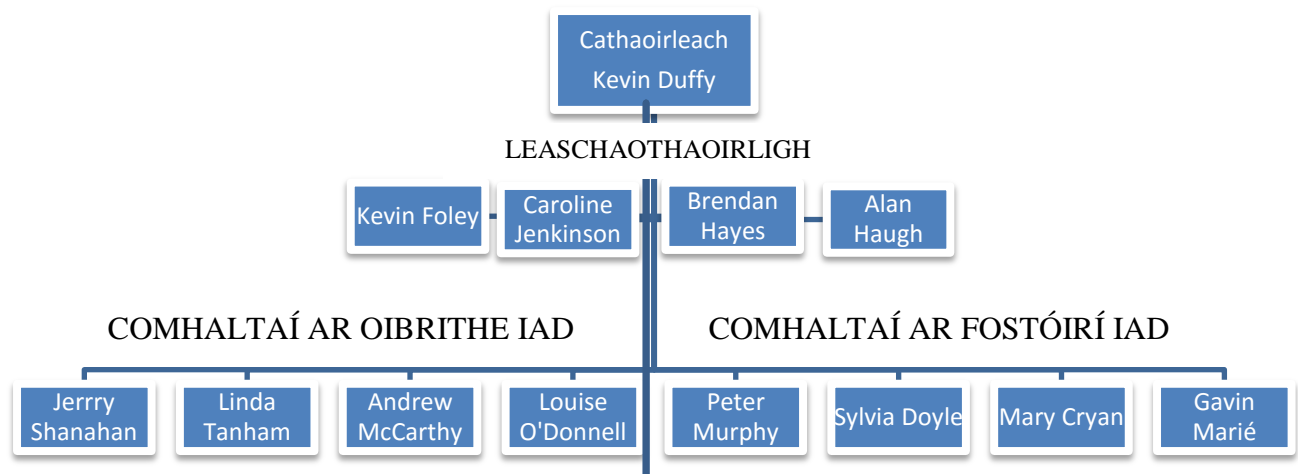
Cathaoirleach
Kevin Duffy

LEASCHAOTHAOIRLIGH

Kevin Foley

Caroline Jenkinson

Brendan Hayes

Alan Haugh

COMHALTAÍ AR OIBRITHE IAD

COMHALTAÍ AR FOSTÓIRÍ IAD

Jerrry Shanahan

Linda Tanham

Andrew McCarthy

Louise O'Donnell

Peter Murphy

Sylvia Doyle

Mary Cryan

Gavin Marié